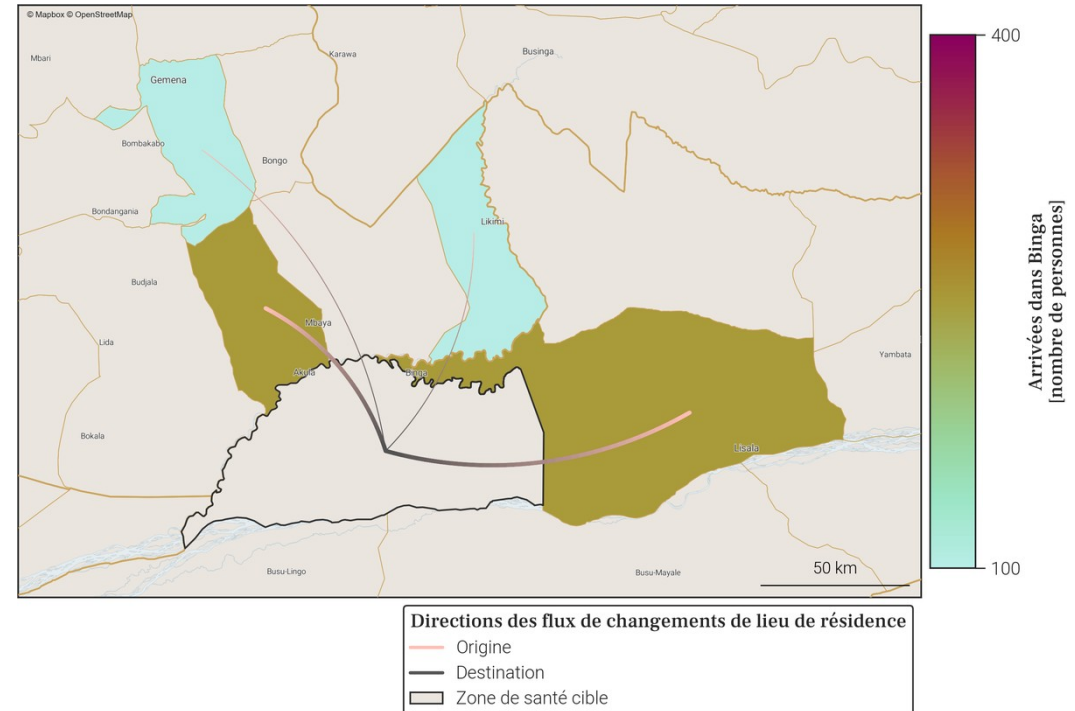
© Mapbox © OpenStreetMap

Mbari
Gemena
Karawa
Businga
Bombakabo
Bongo
Bondangania
Likimi
Budjala
Mbaya
Lida
Akula
Binga
Yambata
Bokala
Lisala
Busu-Lingo
Busu-Mayale
50 km

400
Arrivées dans Binga [nombre de personnes]
100

Directions des flux de changements de lieu de résidence
Origine
Destination
Zone de santé cible